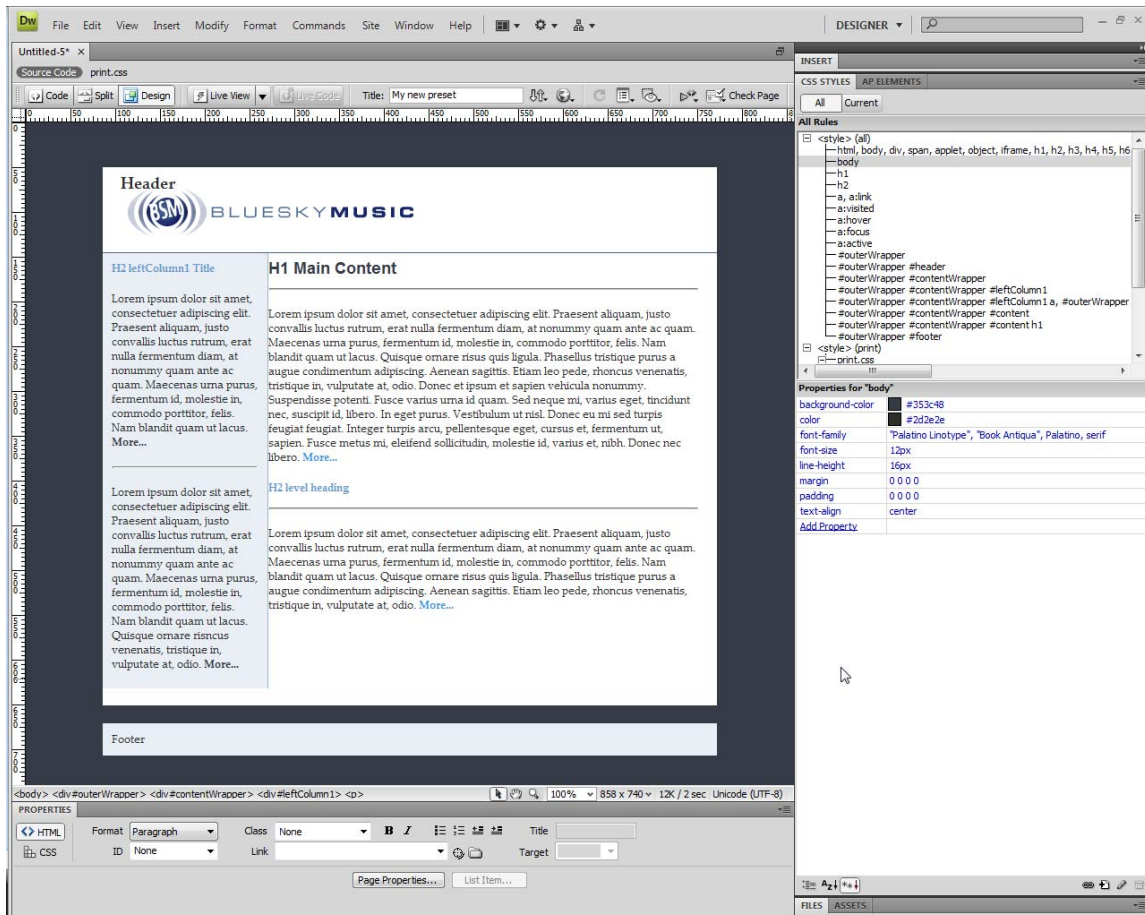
Dw File Edit View Insert Modify Format Commands Site Window Help

DESIGNER ▾

Untitled-5* ×

Source Code print.css

Code Split Design Live View Live Code Title: My new preset Check Page

Header

BLUESKYMUSIC

H2 leftColumn1 Title

Lorem ipsum dolor sit amet, consectetuer adipiscing elit. Praesent aliquam, justo convallis luctus rutrum, erat nulla fermentum diam, at nonummy quam ante ac quam. Maecenas urna purus, fermentum id, molestie in, commodo porttitor, felis. Nam blandit quam ut lacus. More...

Lorem ipsum dolor sit amet, consectetuer adipiscing elit. Praesent aliquam, justo convallis luctus rutrum, erat nulla fermentum diam, at nonummy quam ante ac quam. Maecenas urna purus, fermentum id, molestie in, commodo porttitor, felis. Nam blandit quam ut lacus. Quisque ornare risncus venenatis, tristique in, vulputate at, odio. More...

H1 Main Content

Lorem ipsum dolor sit amet, consectetuer adipiscing elit. Praesent aliquam, justo convallis luctus rutrum, erat nulla fermentum diam, at nonummy quam ante ac quam. Maecenas urna purus, fermentum id, molestie in, commodo porttitor, felis. Nam blandit quam ut lacus. Quisque ornare risus quis ligula. Phasellus tristique purus a augue condimentum adipiscing. Aenean sagittis. Etiam leo pede, rhoncus venenatis, tristique in, vulputate at, odio. Donec et ipsum et sapien vehicula nonummy. Suspendisse potenti. Fusce varius urna id quam. Sed neque mi, varius eget, tincidunt nec, suscipit id, libero. In eget purus. Vestibulum ut nisl. Donec eu mi sed turpis feugiat feugiat. Integer turpis arcu, pellentesque eget, cursus et, fermentum ut, sapien. Fusce metus mi, eleifend sollicitudin, molestie id, varius et, nibh. Donec nec libero. More...

H2 level heading

Lorem ipsum dolor sit amet, consectetuer adipiscing elit. Praesent aliquam, justo convallis luctus rutrum, erat nulla fermentum diam, at nonummy quam ante ac quam. Maecenas urna purus, fermentum id, molestie in, commodo porttitor, felis. Nam blandit quam ut lacus. Quisque ornare risus quis ligula. Phasellus tristique purus a augue condimentum adipiscing. Aenean sagittis. Etiam leo pede, rhoncus venenatis, tristique in, vulputate at, odio. More...

Footer

<body> <div#outerWrapper> <div#contentWrapper> <div#leftColumn1> <p> 100% 858 x 740 12K / 2 sec Unicode (UTF-8)

PROPERTIES

HTML Format Paragraph Class None B I Title
CSS ID None Link Target

Page Properties... List Item...

INSERT

CSS STYLES AP ELEMENTS

All Current

All Rules

<style> (all)
html, body, div, span, applet, object, iframe, h1, h2, h3, h4, h5, h6
body
h1
h2
a, a:link
a:visited
a:hover
a:focus
a:active
#outerWrapper
#outerWrapper #header
#outerWrapper #contentWrapper
#outerWrapper #contentWrapper #leftColumn1
#outerWrapper #contentWrapper #leftColumn1 a, #outerWrapper
#outerWrapper #contentWrapper #content
#outerWrapper #contentWrapper #content h1
#outerWrapper #footer
<style> (print)
print.css

Properties for "body"

| | |
|---|---|
| background-color | #353c48 |
| color | #2d2e2e |
| font-family | "Palatino Linotype", "Book Antiqua", Palatino, serif |
| font-size | 12px |
| line-height | 16px |
| margin | 0 0 0 0 |
| padding | 0 0 0 0 |
| text-align | center |
| Add Property | |

FILES ASSETS